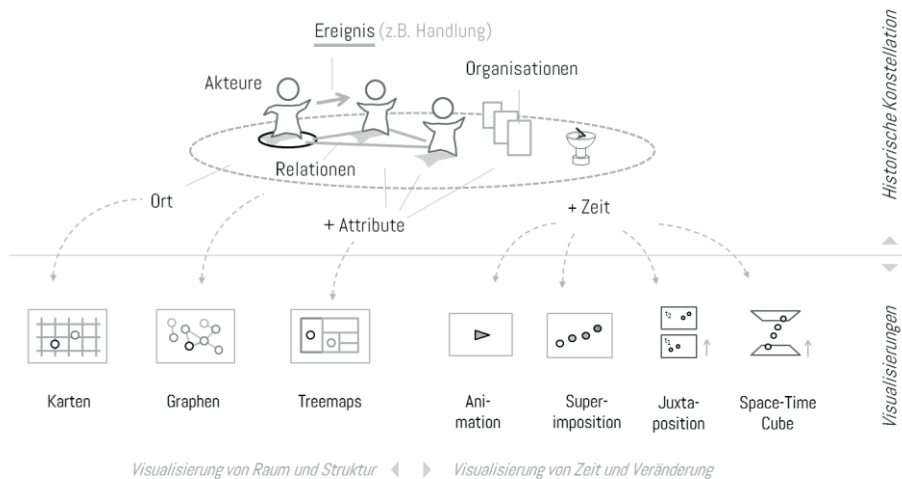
Historische Konstellation

Ereignis (z.B. Handlung)

Akteure

Organisationen

Relationen

Ort

+ Attribute

+ Zeit

Visualisierungen

Karten

Graphen

Treemaps

Animation

Superimposition

Juxtaposition

Space-Time Cube

Visualisierung von Raum und Struktur

Visualisierung von Zeit und Veränderung